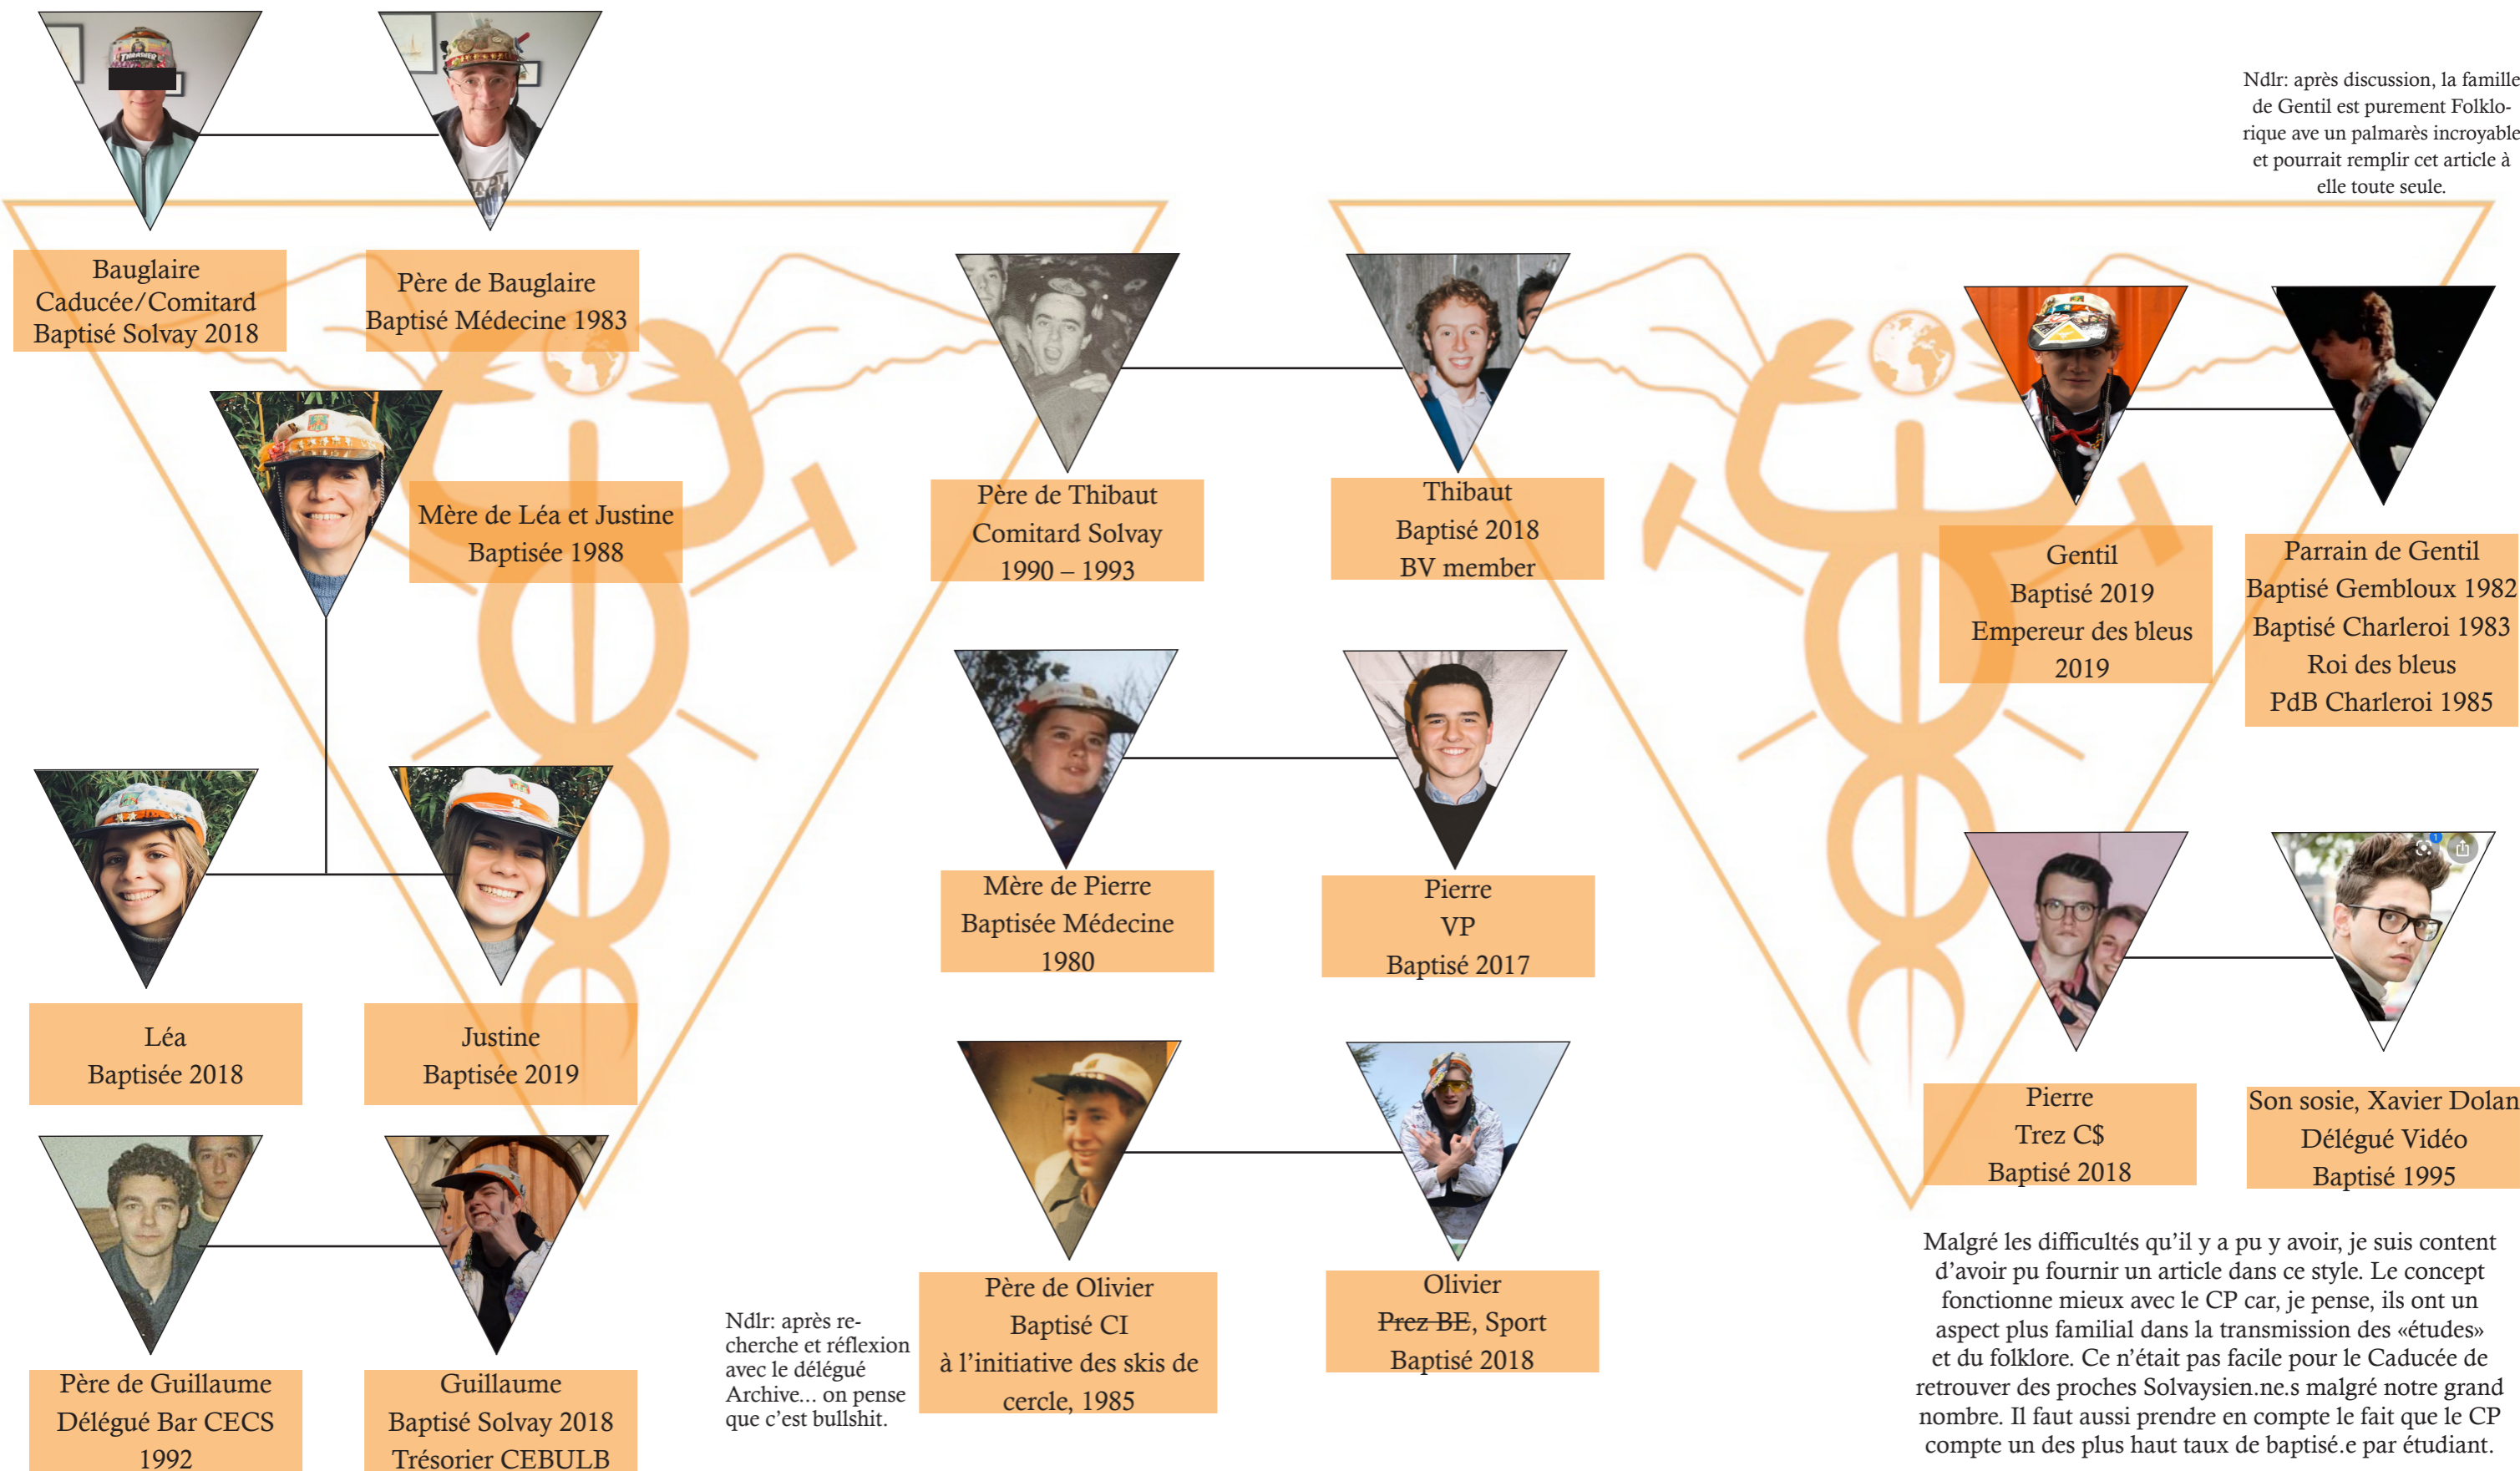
Ndlr: après discussion, la famille de Gentil est purement Folklorique ave un palmarès incroyable et pourrait remplir cet article à elle toute seule.

Bauglaire
Caducée/Comitard
Baptisé Solvay 2018

Père de Bauglaire
Baptisé Médecine 1983

Mère de Léa et Justine
Baptisée 1988

Léa
Baptisée 2018

Justine
Baptisée 2019

Père de Guillaume
Délégué Bar CECS
1992

Guillaume
Baptisé Solvay 2018
Trésorier CEBULB

Père de Thibaut
Comitard Solvay
1990 – 1993

Thibaut
Baptisé 2018
BV member

Mère de Pierre
Baptisée Médecine
1980

Pierre
VP
Baptisé 2017

Ndlr: après recherche et réflexion avec le délégué Archive... on pense que c'est bullshit.

Père de Olivier
Baptisé CI
à l'initiative des skis de cercle, 1985

Olivier
~~Prez BE~~, Sport
Baptisé 2018

Gentil
Baptisé 2019
Empereur des bleus
2019

Parrain de Gentil
Baptisé Gembloux 1982
Baptisé Charleroi 1983
Roi des bleus
PdB Charleroi 1985

Pierre
Trez C$
Baptisé 2018

Son sosie, Xavier Dolan
Délégué Vidéo
Baptisé 1995

Malgré les difficultés qu'il y a pu y avoir, je suis content d'avoir pu fournir un article dans ce style. Le concept fonctionne mieux avec le CP car, je pense, ils ont un aspect plus familial dans la transmission des «études» et du folklore. Ce n'était pas facile pour le Caducée de retrouver des proches Solvaysien.ne.s malgré notre grand nombre. Il faut aussi prendre en compte le fait que le CP compte un des plus haut taux de baptisé.e par étudiant.